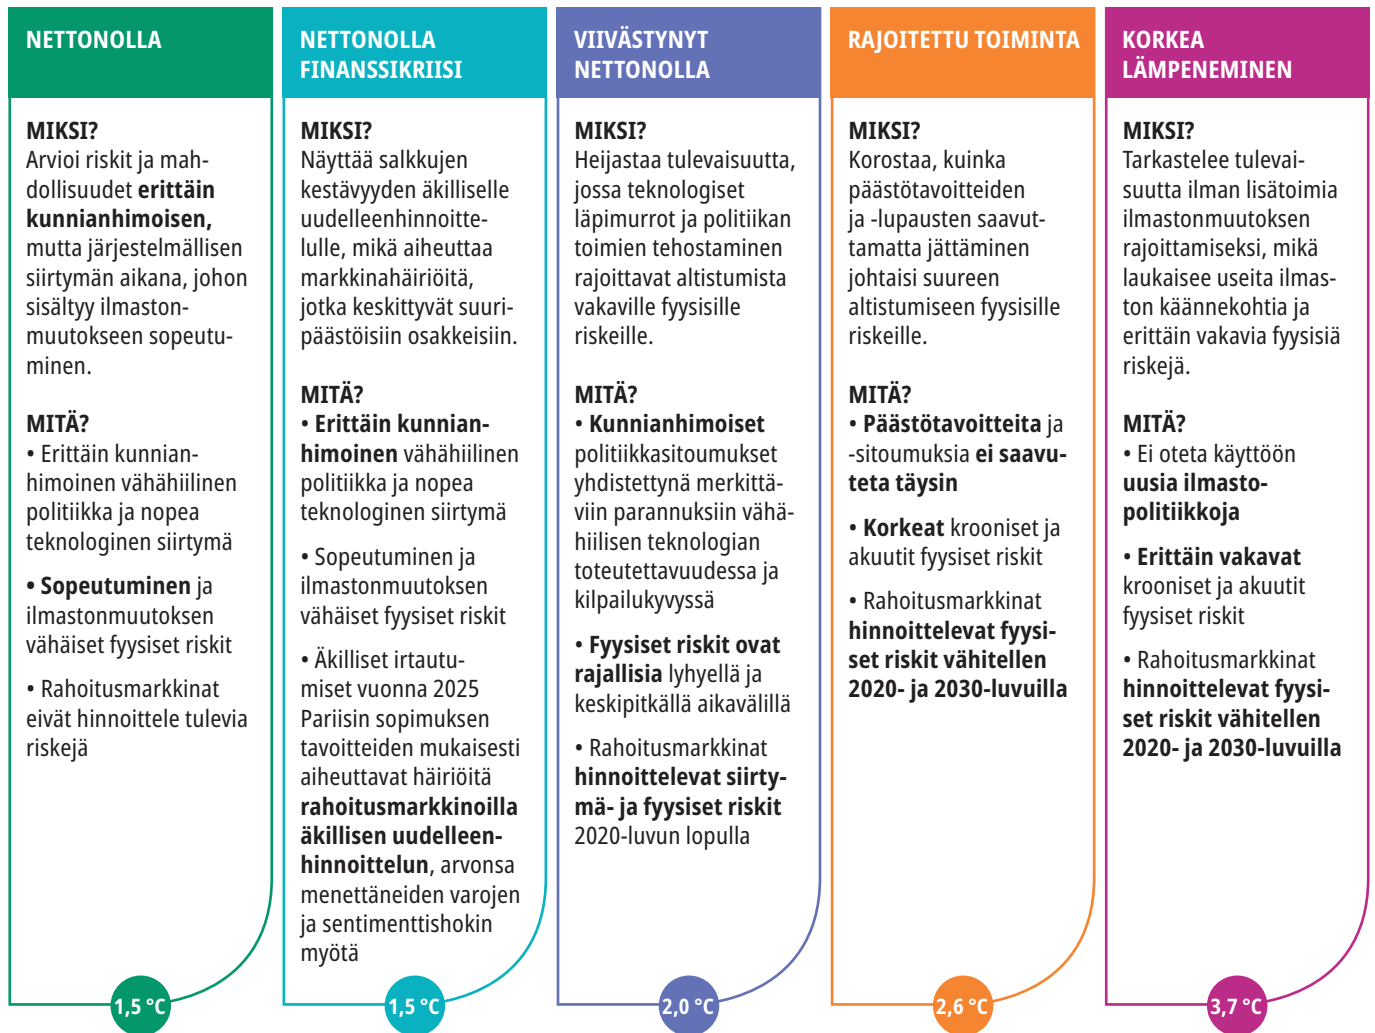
NETTONOLLA

MIKSI?
Arvioi riskit ja mahdollisuudet erittäin kunnianhimoisen, mutta järjestelmällisen siirtymän aikana, johon sisältyy ilmastonmuutokseen sopeutuminen.

MITÄ?
• Erittäin kunnianhimoinen vähähiilinen politiikka ja nopea teknologinen siirtymä

• Sopeutuminen ja ilmastonmuutoksen vähäiset fyysiset riskit

• Rahoitusmarkkinat eivät hinnoittele tulevia riskejä

1,5 °C

NETTONOLLA FINANSSIKRIISI

MIKSI?
Näyttää salkkujen kestävyyden äkilliselle uudelleenhinnoittelulle, mikä aiheuttaa markkinahäiriöitä, jotka keskittyvät suuripäästöisiin osakkeisiin.

MITÄ?
• Erittäin kunnianhimoinen vähähiilinen politiikka ja nopea teknologinen siirtymä

• Sopeutuminen ja ilmastonmuutoksen vähäiset fyysiset riskit

• Äkilliset irtautumiset vuonna 2025 Pariisin sopimuksen tavoitteiden mukaisesti aiheuttavat häiriöitä rahoitusmarkkinoilla äkillisen uudelleenhinnoittelun, arvonsa menettäneiden varojen ja sentimenttishokin myötä

1,5 °C

VIIVÄSTYNYT NETTONOLLA

MIKSI?
Heijastaa tulevaisuutta, jossa teknologiset läpimurrot ja politiikan toimien tehostaminen rajoittavat altistumista vakaville fyysisille riskeille.

MITÄ?
• Kunnianhimoiset politiikkasitoumukset yhdistettynä merkittäviin parannuksiin vähähiilisen teknologian toteutettavuudessa ja kilpailukyvyssä

• Fyysiset riskit ovat rajallisia lyhyellä ja keskipitkällä aikavälillä

• Rahoitusmarkkinat hinnoittelevat siirtymä- ja fyysiset riskit 2020-luvun lopulla

2,0 °C

RAJOITETTU TOIMINTA

MIKSI?
Korostaa, kuinka päästötavoitteiden ja -lupausten saavuttamatta jättäminen johtaisi suureen altistumiseen fyysisille riskeille.

MITÄ?
• Päästötavoitteita ja -sitoumuksia ei saavuteta täysin

• Korkeat krooniset ja akuutit fyysiset riskit

• Rahoitusmarkkinat hinnoittelevat fyysiset riskit vähitellen 2020- ja 2030-luvuilla

2,6 °C

KORKEA LÄMPENEMINEN

MIKSI?
Tarkastelee tulevaisuutta ilman lisätoimia ilmastonmuutoksen rajoittamiseksi, mikä laukaisee useita ilmaston käännekohtia ja erittäin vakavia fyysisiä riskejä.

MITÄ?
• Ei oteta käyttöön uusia ilmastopolitiikkoja

• Erittäin vakavat krooniset ja akuutit fyysiset riskit

• Rahoitusmarkkinat hinnoittelevat fyysiset riskit vähitellen 2020- ja 2030-luvuilla

3,7 °C